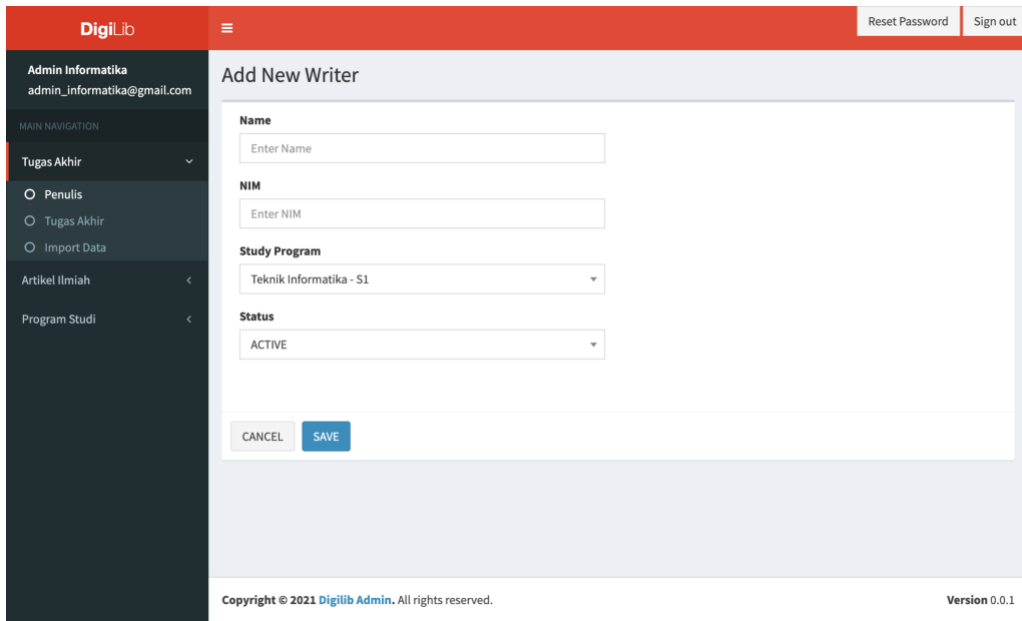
DigiLib

≡

Reset Password

Sign out

Admin Informatika
admin_informatika@gmail.com

MAIN NAVIGATION

Tugas Akhir

Penulis

Tugas Akhir

Import Data

Artikel Ilmiah

Program Studi

Add New Writer

Name

Enter Name

NIM

Enter NIM

Study Program

Teknik Informatika - S1

Status

ACTIVE

CANCEL

SAVE

Copyright © 2021 Digilib Admin. All rights reserved.

Version 0.0.1